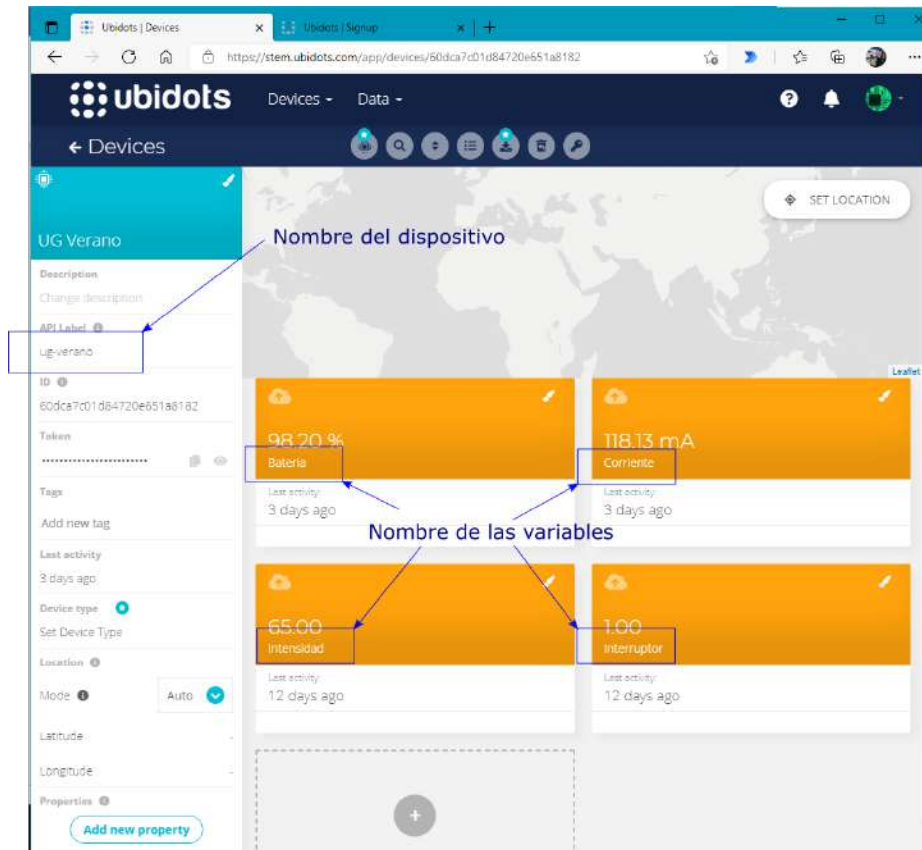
Ubidots | Devices
Ubidots | Signup
https://stem.ubidots.com/app/devices/60dca7c01d84720e651a8182

ubidots
Devices
Data

← Devices

SET LOCATION

UG Verano

Nombre del dispositivo

Description
Change description

API Label
ug-verano

ID
60dca7c01d84720e651a8182

Token
••••••••••••••••••••••••

Tags
Add new tag

Last activity
3 days ago

Device type
Set Device Type

Location
Mode
Auto

Latitude
Longitude

Properties
Add new property

Leaflet

98.20 %
Bateria
Last activity
3 days ago

118.13 mA
Corriente
Last activity
3 days ago

Nombre de las variables

65.00
Intensidad
Last activity
12 days ago

1.00
Interruptor
Last activity
12 days ago